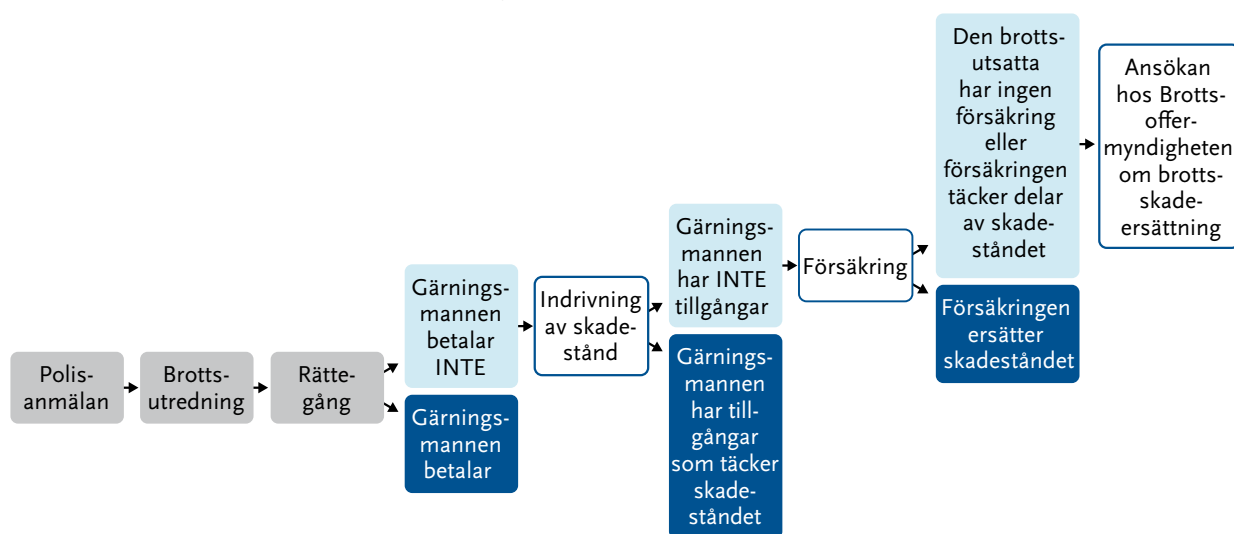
Polisanmälan

Brottsutredning

Rättegång

Gärningsmannen betalar INTE

Gärningsmannen betalar

Indrivning av skadestånd

Gärningsmannen har INTE tillgångar

Gärningsmannen har tillgångar som täcker skadeståndet

Försäkring

Den brottsutsatta har ingen försäkring eller försäkringen täcker delar av skadeståndet

Försäkringen ersätter skadeståndet

Ansökan hos Brottsoffermyndigheten om brottsskadeersättning